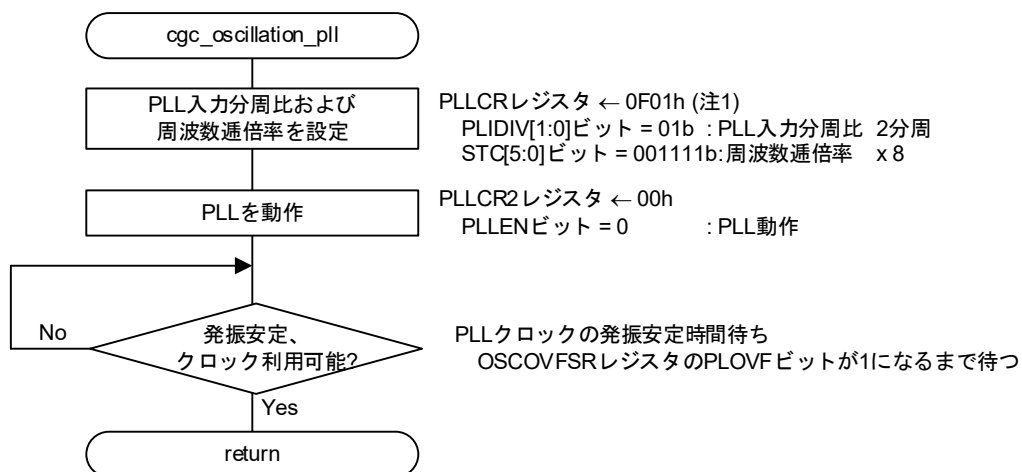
cgc_oscillation_pll

PLL入力分周比および周波数逓倍率を設定

PLLCRレジスタ ← 0F01h (注1)
PLIDIV[1:0]ビット = 01b : PLL入力分周比 2分周
STC[5:0]ビット = 001111b:周波数逓倍率 x 8

PLLを動作

PLLCR2レジスタ ← 00h
PLLENビット = 0 : PLL動作

発振安定、クロック利用可能?

No

PLLクロックの発振安定時間待ち
OSCOVFSRレジスタのPLOVFビットが1になるまで待つ

Yes

return